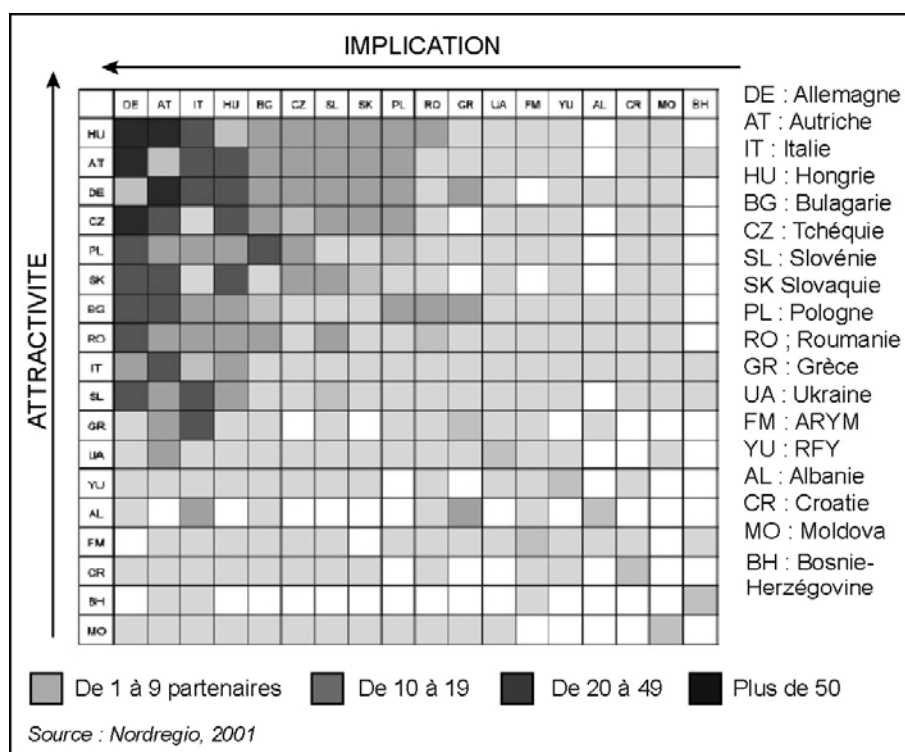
IMPLICATION

ATTRACTIVITE

| | DE | AT | IT | HU | BG | CZ | SL | SK | PL | RO | GR | UA | FM | YU | AL | CR | MO | BH |
|---|---|---|---|---|---|---|---|---|---|---|---|---|---|---|---|---|---|---|
| HU | | | | | | | | | | | | | | | | | | |
| AT | | | | | | | | | | | | | | | | | | |
| DE | | | | | | | | | | | | | | | | | | |
| CZ | | | | | | | | | | | | | | | | | | |
| PL | | | | | | | | | | | | | | | | | | |
| SK | | | | | | | | | | | | | | | | | | |
| BG | | | | | | | | | | | | | | | | | | |
| RO | | | | | | | | | | | | | | | | | | |
| IT | | | | | | | | | | | | | | | | | | |
| SL | | | | | | | | | | | | | | | | | | |
| GR | | | | | | | | | | | | | | | | | | |
| UA | | | | | | | | | | | | | | | | | | |
| YU | | | | | | | | | | | | | | | | | | |
| AL | | | | | | | | | | | | | | | | | | |
| FM | | | | | | | | | | | | | | | | | | |
| CR | | | | | | | | | | | | | | | | | | |
| BH | | | | | | | | | | | | | | | | | | |
| MO | | | | | | | | | | | | | | | | | | |

DE : Allemagne
AT : Autriche
IT : Italie
HU : Hongrie
BG : Bulagarie
CZ : Tchéquie
SL : Slovénie
SK Slovaquie
PL : Pologne
RO ; Roumanie
GR : Grèce
UA : Ukraine
FM : ARYM
YU : RFY
AL : Albanie
CR : Croatie
MO : Moldova
BH : Bosnie-Herzégovine

De 1 à 9 partenaires
De 10 à 19
De 20 à 49
Plus de 50

Source : Nordregio, 2001